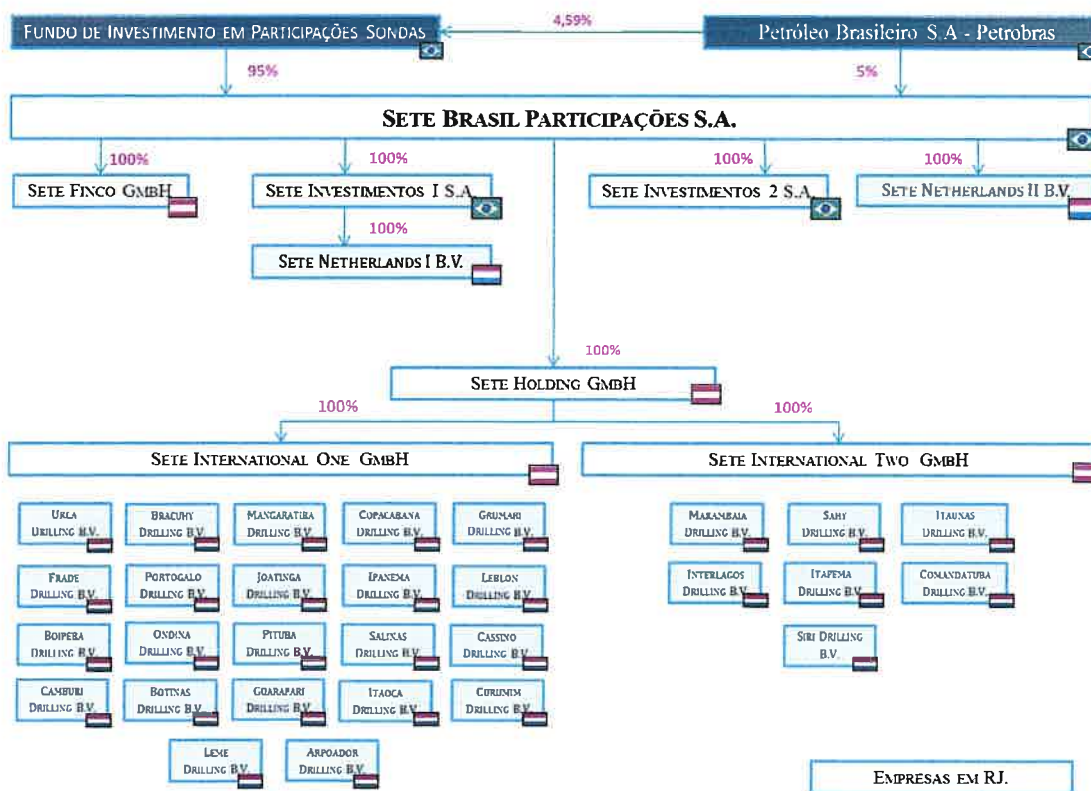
FUNDO DE INVESTIMENTO EM PARTICIPAÇÕES SONDAS

4,59%

Petróleo Brasileiro S.A - Petrobras

95%

5%

SETE BRASIL PARTICIPAÇÕES S.A.

100%

SETE FINCO GMBH

100%

SETE INVESTIMENTOS I S.A.

100%

SETE NETHERLANDS I B.V.

100%

SETE INVESTIMENTOS 2 S.A.

100%

SETE NETHERLANDS II B.V.

100%

SETE HOLDING GMBH

100%

SETE INTERNATIONAL ONE GMBH

100%

SETE INTERNATIONAL TWO GMBH

URCA DRILLING B.V.

BRACUHY DRILLING B.V.

MANGARATIBA DRILLING B.V.

COPACABANA DRILLING B.V.

GRUMARI DRILLING B.V.

FRADE DRILLING B.V.

PORTOGALO DRILLING B.V.

JOATINGA DRILLING B.V.

IPANEMA DRILLING B.V.

LEBLON DRILLING B.V.

BOIPEBA DRILLING B.V.

ONDINA DRILLING B.V.

PITUBA DRILLING B.V.

SALINAS DRILLING B.V.

CASSINO DRILLING B.V.

CAMBURI DRILLING B.V.

BOTINAS DRILLING B.V.

GUARAPARI DRILLING B.V.

ITAOCA DRILLING B.V.

CURUMIM DRILLING B.V.

LEME DRILLING B.V.

ARPOADOR DRILLING B.V.

MARAMBAIA DRILLING B.V.

SAHY DRILLING B.V.

ITAUNAS DRILLING B.V.

INTERLAGOS DRILLING B.V.

ITAPEMA DRILLING B.V.

COMANDATUBA DRILLING B.V.

SIRI DRILLING B.V.

EMPRESAS EM RJ.